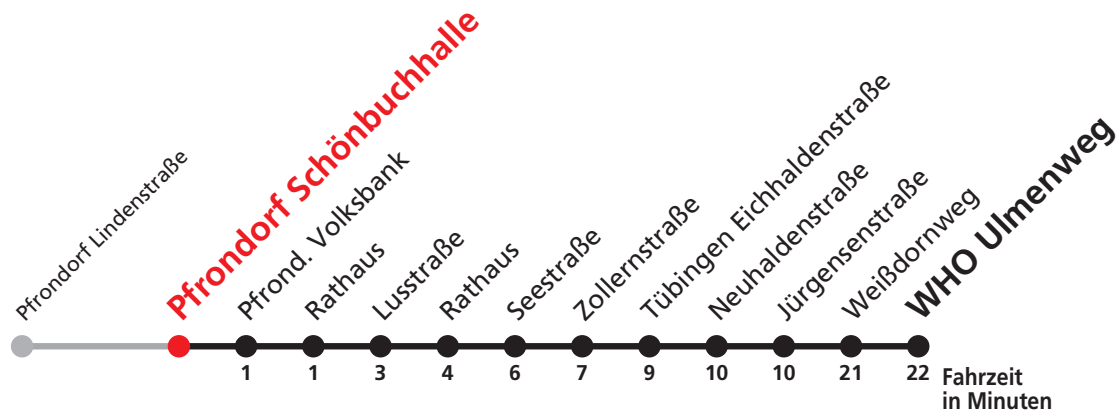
Pfrondorf Lindenstraße
Pfrondorf Schönbuchhalle
Pfrond. Volksbank
Rathaus
Lusstraße
Rathaus
Seestraße
Zollernstraße
Tübingen Eichhaldenstraße
Neuhaldenstraße
Jürgensenstraße
Weißdornweg
WHO Ulmenweg

1 1 3 4 6 7 9 10 10 21 22 Fahrzeit in Minuten